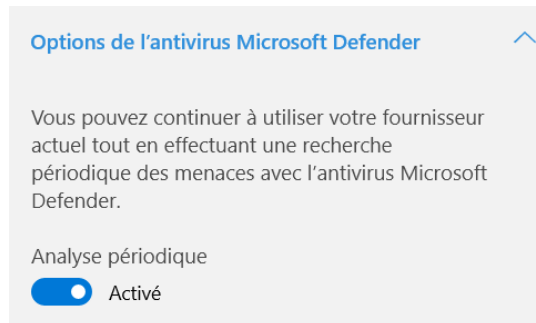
Options de l’antivirus Microsoft Defender

Vous pouvez continuer à utiliser votre fournisseur actuel tout en effectuant une recherche périodique des menaces avec l’antivirus Microsoft Defender.

Analyse périodique

Activé